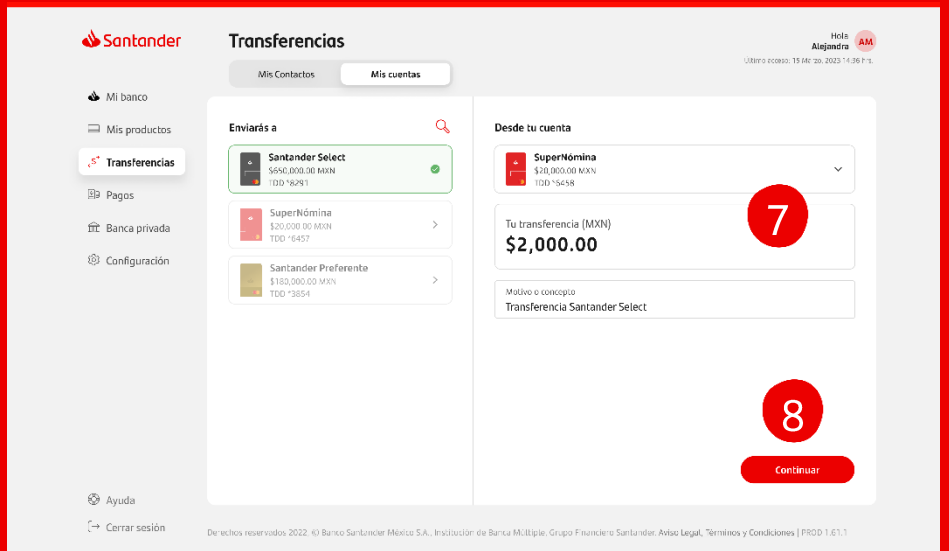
Santander

Transferencias

Hola
Alejandra
AM

Último acceso: 15 Marzo, 2023 14:36 hrs.

Mis Contactos
Mis cuentas

Mi banco
Mis productos
Transferencias
Pagos
Banca privada
Configuración

Enviarás a

Santander Select
$650,000.00 MXN
TDD *8291

SuperNómina
$20,000.00 MXN
TDD *6457

Santander Preferente
$180,000.00 MXN
TDD *3854

Desde tu cuenta

SuperNómina
$20,000.00 MXN
TDD *5458

7

Tu transferencia (MXN)
$2,000.00

Motivo o concepto
Transferencia Santander Select

8

Continuar

Ayuda
Cerrar sesión

Derechos reservados 2022. © Banco Santander México S.A., Institución de Banca Múltiple, Grupo Financiero Santander. Aviso Legal, Términos y Condiciones | PROD 1.61.1